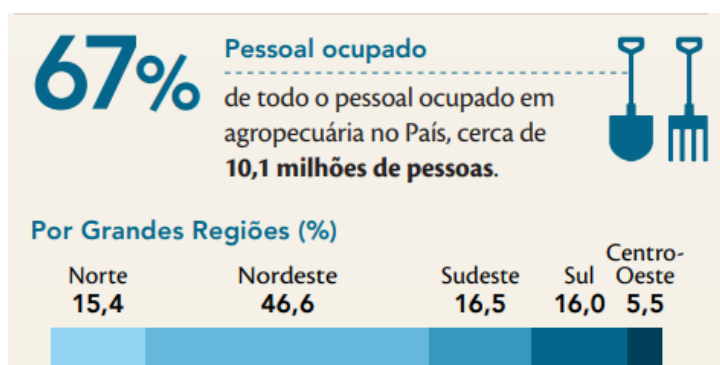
67%

Pessoal ocupado

de todo o pessoal ocupado em agropecuária no País, cerca de **10,1 milhões de pessoas**.

Por Grandes Regiões (%)

| Norte | Nordeste | Sudeste | Sul | Centro-Oeste |
|---|---|---|---|---|
| 15,4 | 46,6 | 16,5 | 16,0 | 5,5 |